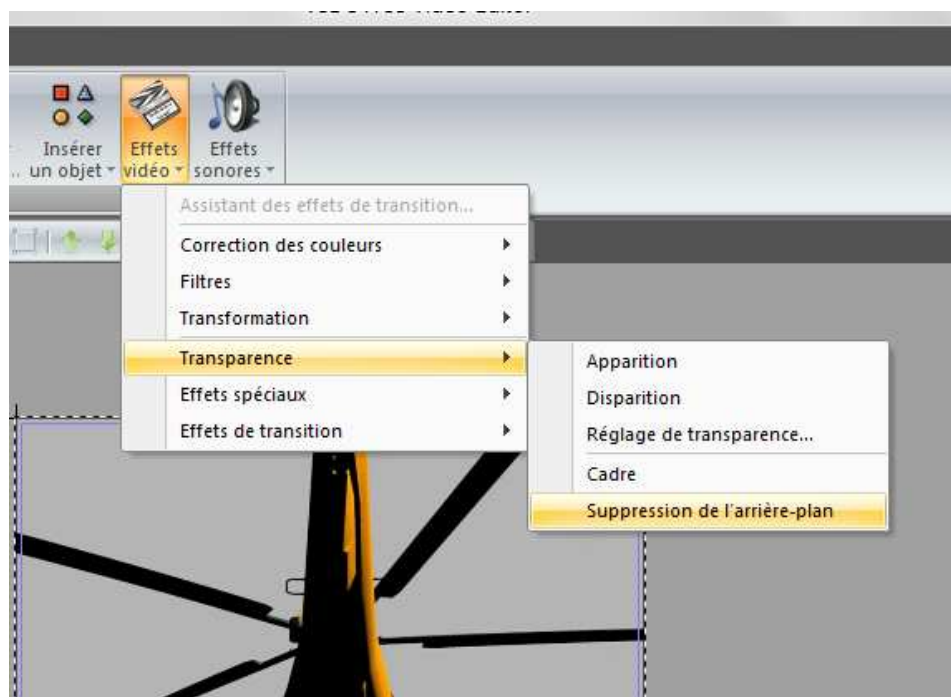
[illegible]

Insérer un objet
Effets vidéo
Effets sonores

Assistant des effets de transition...
Correction des couleurs
Filtres
Transformation
Transparence
Effets spéciaux
Effets de transition

Apparition
Disparition
Réglage de transparence...
Cadre
Suppression de l'arrière-plan